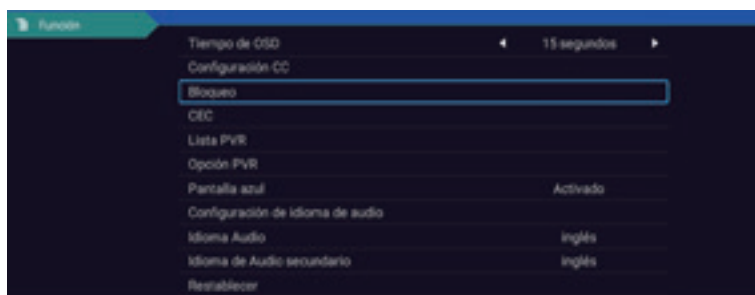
Función

Tiempo de OSD ◄ 15 segundos ►
Configuración CC
Bloqueo
CEC
Lista PVR
Opción PVR
Pantalla azul Activado
Configuración de idioma de audio
Idioma Audio inglés
Idioma de Audio secundario inglés
Restablecer